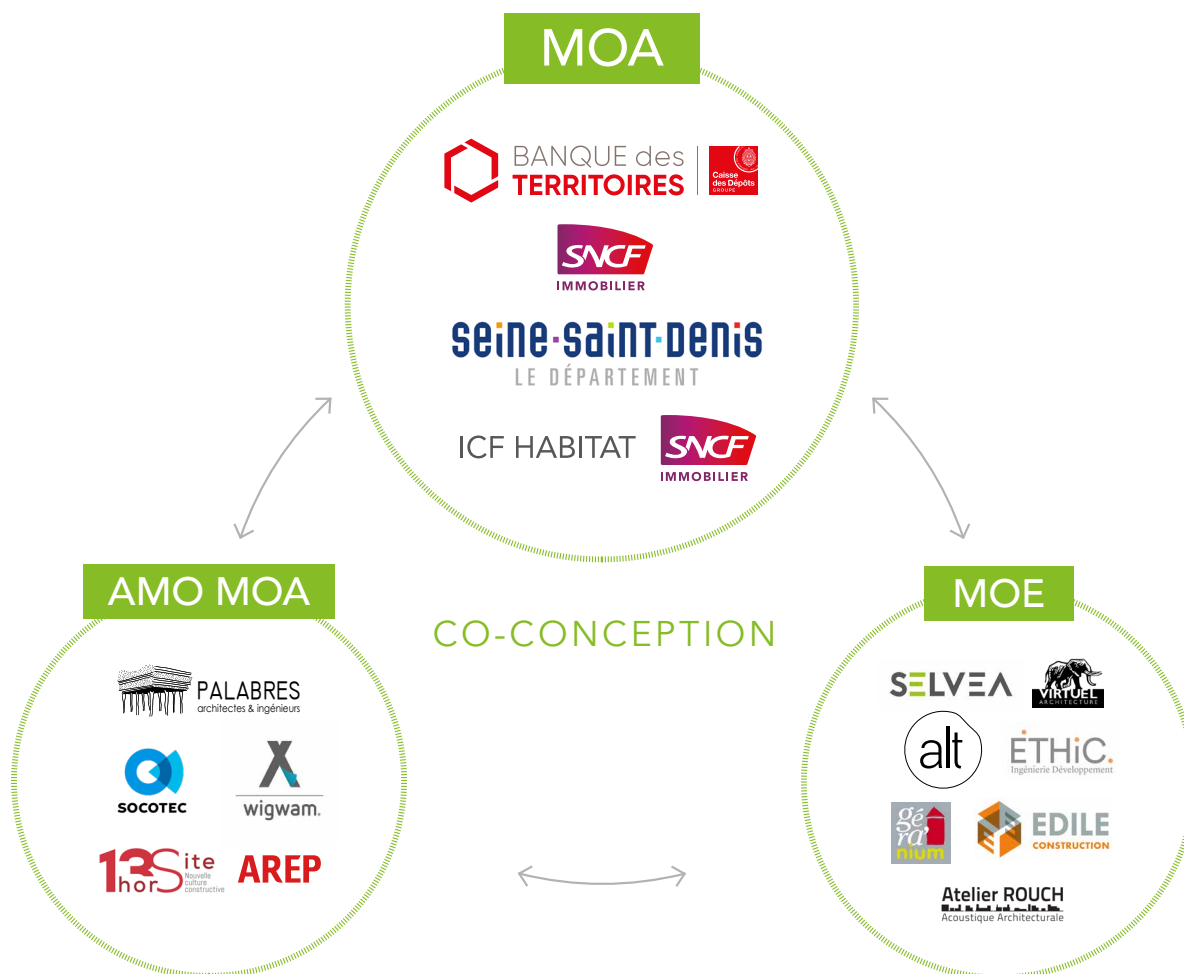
MOA

BANQUE des TERRITOIRES | Caisse des Dépôts GROUPE

SNCF IMMOBILIER

seine-saint-denis LE DÉPARTEMENT

ICF HABITAT SNCF IMMOBILIER

AMO MOA

CO-CONCEPTION

MOE

PALABRES architectes & ingénieurs

SOCOTEC

wigwam.

13 hors Site Nouvelle culture constructive

AREP

SELVEA

VIRTUEL ARCHITECTURE

alt

ÉTHiC. Ingénierie Développement

gé ra nium

EDILE CONSTRUCTION

Atelier ROUCH Acoustique Architecturale